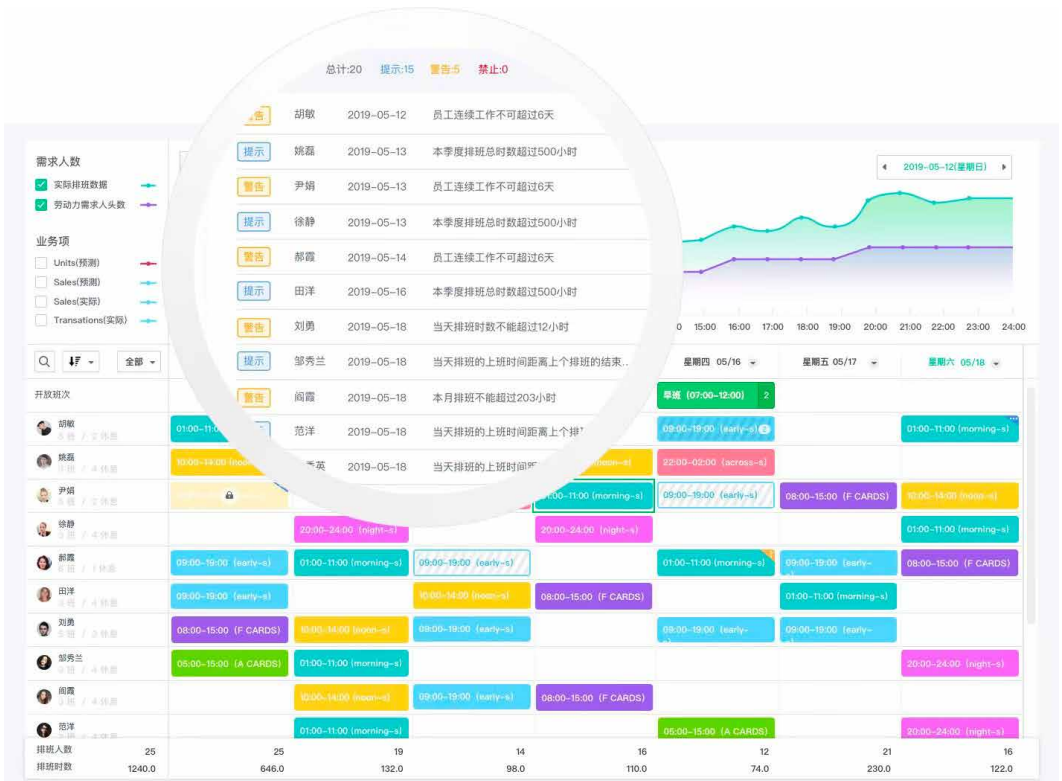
总计:20 提示:15 警告:5 禁止:0

| | | | |
|---|---|---|---|
| 警告 | 胡敏 | 2019-05-12 | 员工连续工作不可超过6天 |
| 提示 | 姚磊 | 2019-05-13 | 本季度排班总时数超过500小时 |
| 警告 | 尹娟 | 2019-05-13 | 员工连续工作不可超过6天 |
| 提示 | 徐静 | 2019-05-13 | 本季度排班总时数超过500小时 |
| 警告 | 郝霞 | 2019-05-14 | 员工连续工作不可超过6天 |
| 提示 | 田洋 | 2019-05-16 | 本季度排班总时数超过500小时 |
| 警告 | 刘勇 | 2019-05-18 | 当天排班时数不能超过12小时 |
| 提示 | 邹秀兰 | 2019-05-18 | 当天排班的上班时间距离上个排班的结束... |
| 警告 | 阎霞 | 2019-05-18 | 本月排班不能超过203小时 |
| 提示 | 范洋 | 2019-05-18 | 当天排班的上班时间距离上个排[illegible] |
| | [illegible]英 | 2019-05-18 | 当天排班的上班时间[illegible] |

需求人数
实际排班数据
劳动力需求人头数

业务项
Units(预测)
Sales(预测)
Sales(实际)
Transations(实际)

2019-05-12(星期日)

0 15:00 16:00 17:00 18:00 19:00 20:00 21:00 22:00 23:00 24:00

全部
开放班次
星期四 05/16 星期五 05/17 星期六 05/18

早班 (07:00-12:00) 2

胡敏 01:00-11:0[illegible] 09:00-19:00 (early-s) 01:00-11:00 (morning-s)
姚磊 10:00-14:00 (noon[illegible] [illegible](noon-s) 22:00-02:00 (across-s)
尹娟 01:00-11:00 (morning-s) 09:00-19:00 (early-s) 08:00-15:00 (F CARDS) 10:00-14:00 (noon-s)
徐静 20:00-24:00 (night-s) 20:00-24:00 (night-s) 01:00-11:00 (morning-s)
郝霞 09:00-19:00 (early-s) 01:00-11:00 (morning-s) 09:00-19:00 (early-s) 01:00-11:00 (morning-s) 09:00-19:00 (early- 08:00-15:00 (F CARDS)
田洋 09:00-19:00 (early-s) 10:00-14:00 (noon-s) 08:00-15:00 (F CARDS) 01:00-11:00 (morning-s)
刘勇 08:00-15:00 (F CARDS) 10:00-14:00 (noon-s) 09:00-19:00 (early-s) 09:00-19:00 (early- 09:00-19:00 (early-
邹秀兰 05:00-15:00 (A CARDS) 01:00-11:00 (morning-s) 20:00-24:00 (night-s)
阎霞 10:00-14:00 (noon-s) 09:00-19:00 (early-s) 08:00-15:00 (F CARDS)
范洋 01:00-11:00 (morning-s) 05:00-15:00 (A CARDS) 20:00-24:00 (night-s)

| 排班人数 | 25 | 25 | 19 | 14 | 16 | 12 | 21 | 16 |
|---|---|---|---|---|---|---|---|---|
| 排班时数 | 1240.0 | 646.0 | 132.0 | 98.0 | 110.0 | 74.0 | 230.0 | 122.0 |